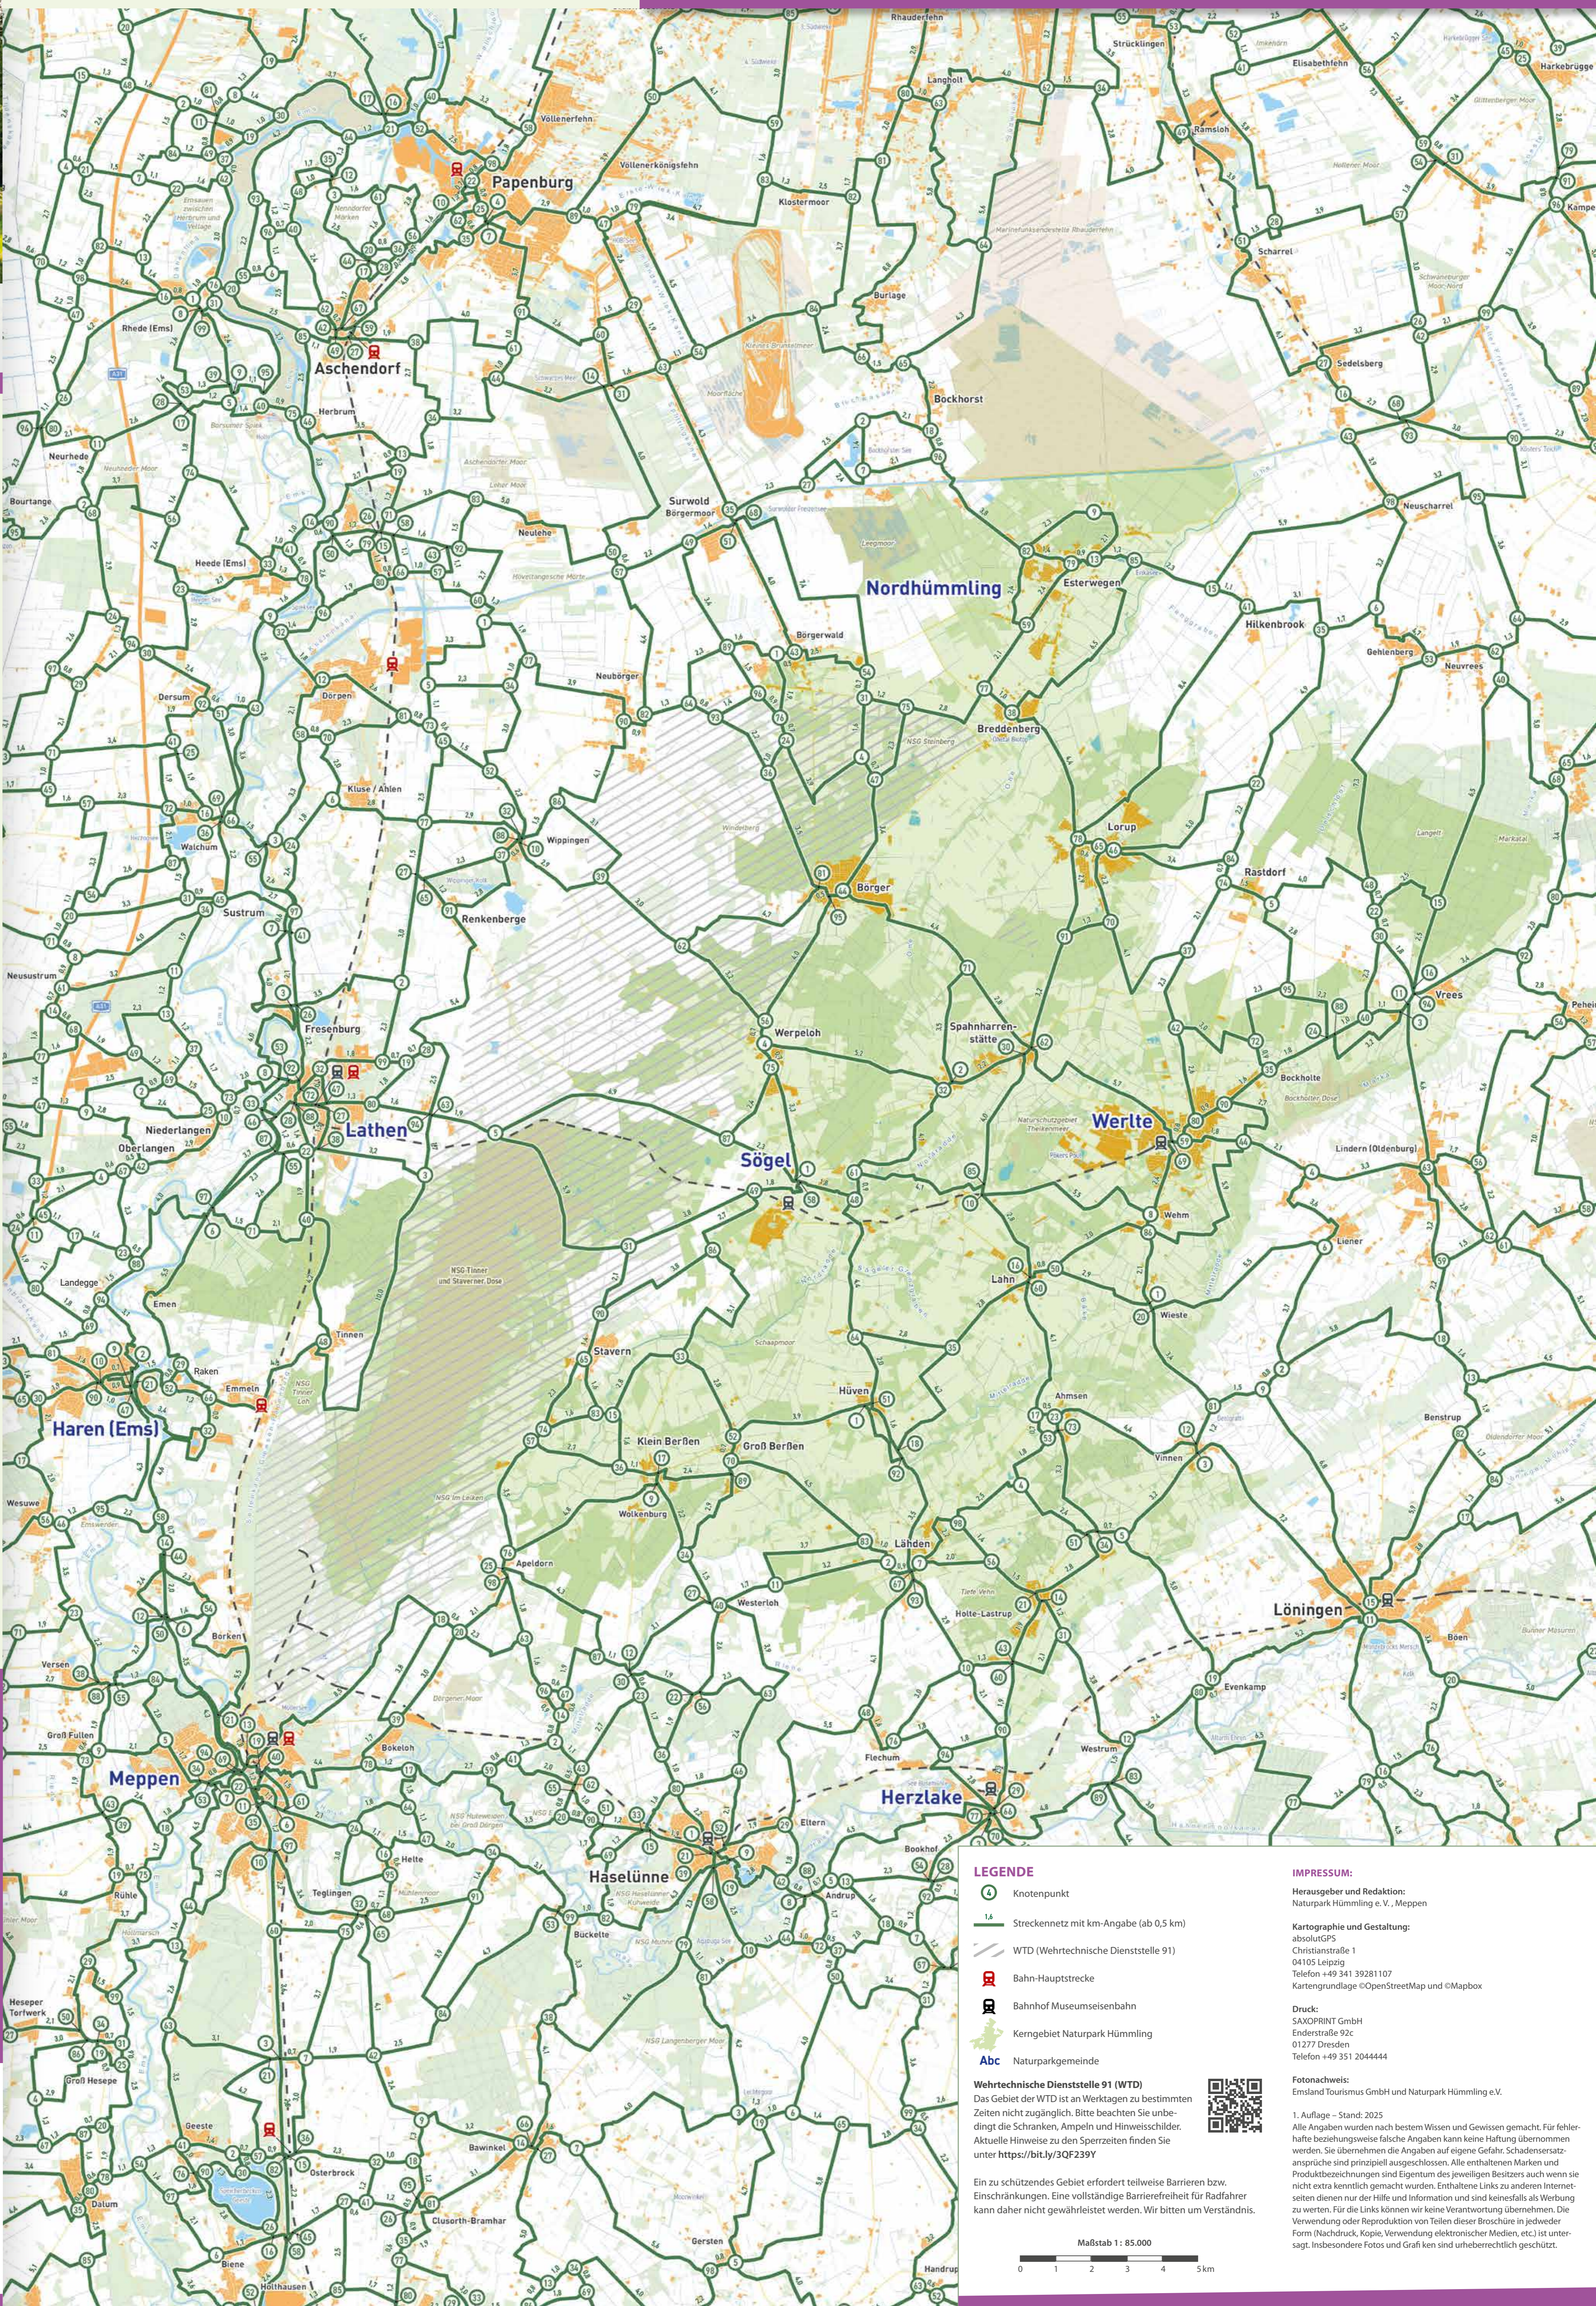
Rhauderfehn
Strücklingen
Elisabethfehn
Harkebrügge
Langholt
Völlenerfehn
Papenburg
Völlenerkönigsfehn
Ramsloh
Kampe
Klostermoor
Schärrel
Rhede (Ems)
Burlage
Aschendorf
Sedelsberg
Herbrum
Bockhorst
Neurhede
Bourtange
Surwold Börgermoor
Neusscharrel
Neulehe
Heede (Ems)
Nordhümmling
Esterwegen
Hilkenbrook
Börgerwald
Gehlenberg
Neuvrees
Neubörger
Dersum
Dörpen
Breddenberg
Kluse / Ahlen
Lorup
Walchum
Wippingen
Rastdorf
Börger
Sustrum
Renkenberge
Neusustrum
Vrees
Peheim
Fresenburg
Werpeloh
Spahnharrenstätte
Niederlangen
Bockholte
Oberlangen
Lathen
Werlte
Sögel
Lindern (Oldenburg)
Wehm
Landegge
Lahn
Liener
Emen
Wieste
Stavern
Raken
Emmeln
Hüven
Ahmsen
Haren (Ems)
Benstrup
Klein Berßen
Groß Berßen
Vinnen
Wesuwe
Wahlenburg
Apeldorn
Lähden
Westerloh
Holte-Lastrup
Löningen
Börken
Versen
Evenkamp
Groß Fullen
Bokeloh
Flechum
Westrum
Meppen
Herzlake
Elbergen
Helte
Bookhof
Teglingen
Haselünne
Andrup
Rühle
Bückelte
Hesepe Tierwerk
Groß Hesepe
Geeste
Bawinkel
Osterbrock
Dalum
Clusorth-Bramhar
Biene
Gersten
Holthausen
Handrup

LEGENDE
Knotenpunkt
1,6 Streckennetz mit km-Angabe (ab 0,5 km)
WTD (Wehrtechnische Dienststelle 91)
Bahn-Hauptstrecke
Bahnhof Museumseisenbahn
Kerngebiet Naturpark Hümmling
Abc Naturparkgemeinde

Wehrtechnische Dienststelle 91 (WTD)
Das Gebiet der WTD ist an Werktagen zu bestimmten Zeiten nicht zugänglich. Bitte beachten Sie unbedingt die Schranken, Ampeln und Hinweisschilder. Aktuelle Hinweise zu den Sperrzeiten finden Sie unter https://bit.ly/3QF239Y

Ein zu schützendes Gebiet erfordert teilweise Barrieren bzw. Einschränkungen. Eine vollständige Barrierefreiheit für Radfahrer kann daher nicht gewährleistet werden. Wir bitten um Verständnis.

Maßstab 1 : 85.000
0 1 2 3 4 5 km

IMPRESSUM:
Herausgeber und Redaktion:
Naturpark Hümmling e.V., Meppen

Kartographie und Gestaltung:
absolutGPS
Christianstraße 1
04105 Leipzig
Telefon +49 341 39281107
Kartengrundlage ©OpenStreetMap und ©Mapbox

Druck:
SAXOPRINT GmbH
Enderstraße 92c
01277 Dresden
Telefon +49 351 2044444

Fotonachweis:
Emsland Tourismus GmbH und Naturpark Hümmling e.V.

1. Auflage – Stand: 2025
Alle Angaben wurden nach bestem Wissen und Gewissen gemacht. Für fehlerhafte bezeihungsweise falsche Angaben kann keine Haftung übernommen werden. Sie übernehmen die Angaben auf eigene Gefahr. Schadensersatzansprüche sind prinzipiell ausgeschlossen. Alle enthaltenen Marken und Produktbezeichnungen sind Eigentum des jeweiligen Besitzers auch wenn sie nicht extra kenntlich gemacht wurden. Enthaltene Links zu anderen Internetseiten dienen nur der Hilfe und Information und sind keinesfalls als Werbung zu werten. Für die Links können wir keine Verantwortung übernehmen. Die Verwendung oder Reproduktion von Teilen dieser Broschüre in jedweder Form (Nachdruck, Kopie, Verwendung elektronischer Medien, etc.) ist untersagt. Insbesondere Fotos und Grafik sind urheberrechtlich geschützt.